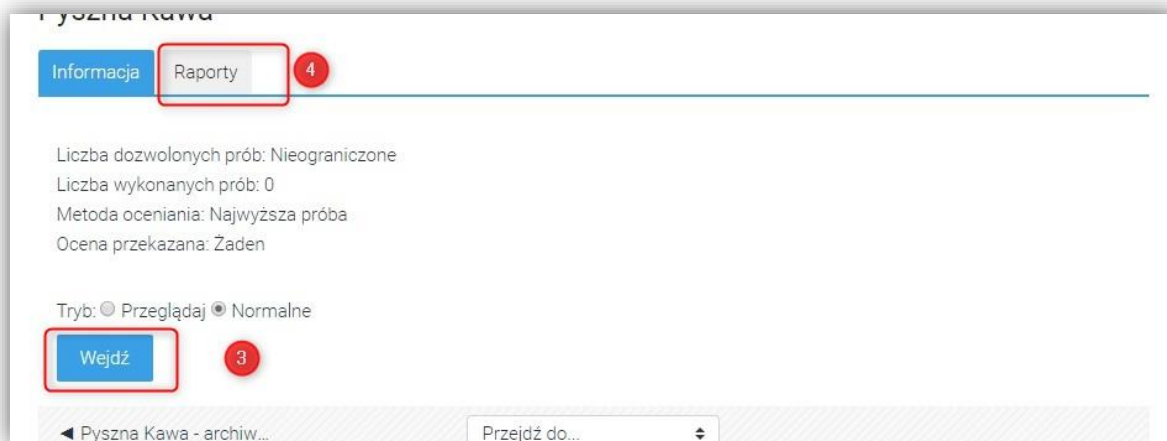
Pyszna Kawa

Informacja | Raporty | 4

Liczba dozwolonych prób: Nieograniczone
Liczba wykonanych prób: 0
Metoda oceniania: Najwyższa próba
Ocena przekazana: Żaden

Tryb: Przeglądaj Normalne

Wejdź | 3

◄ Pyszna Kawa - archiw...

Przejdź do...